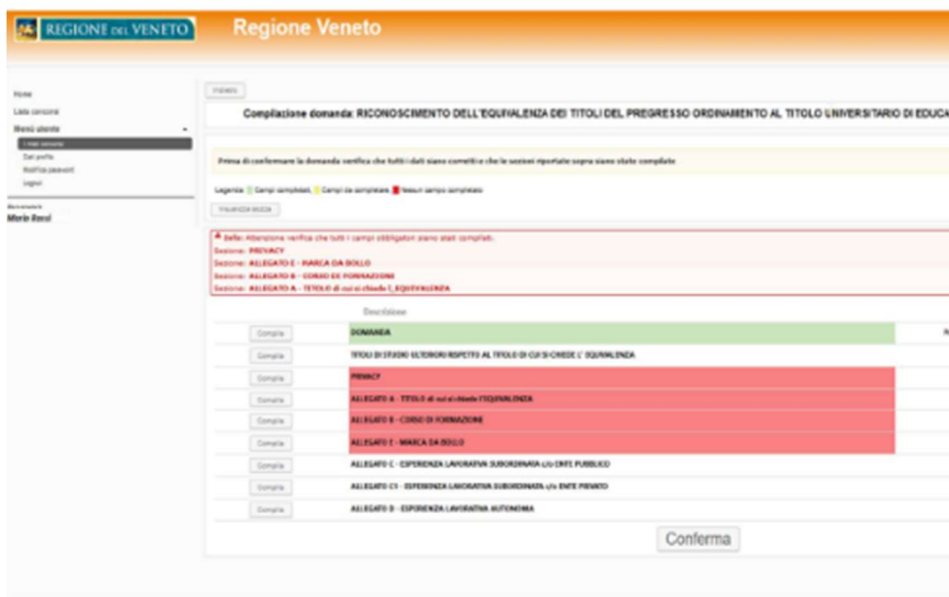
REGIONE DEL VENETO

Regione Veneto

Home
Lista concorsi
Menù utente
I miei concorsi
Dati profilo
Modifica password
Logout

Mario Rossi

Indietro

Compilazione domanda: RICONOSCIMENTO DELL'EQUIVALENZA DEI TITOLI DEL PREGRESSO ORDINAMENTO AL TITOLO UNIVERSITARIO DI EDUCA

Prima di confermare la domanda verifica che tutti i dati siano corretti e che le sezioni riportate sopra siano state compilate

Legenda: Campi compilati, Campi da compilare, Nessun campo compilato

Visualizza bozza

Sofia: Attenzione verifica che tutti i campi obbligatori siano stati compilati.
Sezione: PRIVACY
Sezione: ALLEGATO E - MARCA DA BOLLO
Sezione: ALLEGATO B - CORSO DI FORMAZIONE
Sezione: ALLEGATO A - TITOLO di cui si chiede L'EQUIVALENZA

| | Descrizione |
|---|---|
| Compila | DOMANDA |
| Compila | TITOLI DI STUDIO ULTERIORI RISPETTO AL TITOLO DI CUI SI CHIEDE L' EQUIVALENZA |
| Compila | PRIVACY |
| Compila | ALLEGATO A - TITOLO di cui si chiede l'EQUIVALENZA |
| Compila | ALLEGATO B - CORSO DI FORMAZIONE |
| Compila | ALLEGATO E - MARCA DA BOLLO |
| Compila | ALLEGATO C - ESPERIENZA LAVORATIVA SUBORDINATA c/o ENTE PUBBLICO |
| Compila | ALLEGATO C1 - ESPERIENZA LAVORATIVA SUBORDINATA c/o ENTE PRIVATO |
| Compila | ALLEGATO D - ESPERIENZA LAVORATIVA AUTONOMA |

Conferma